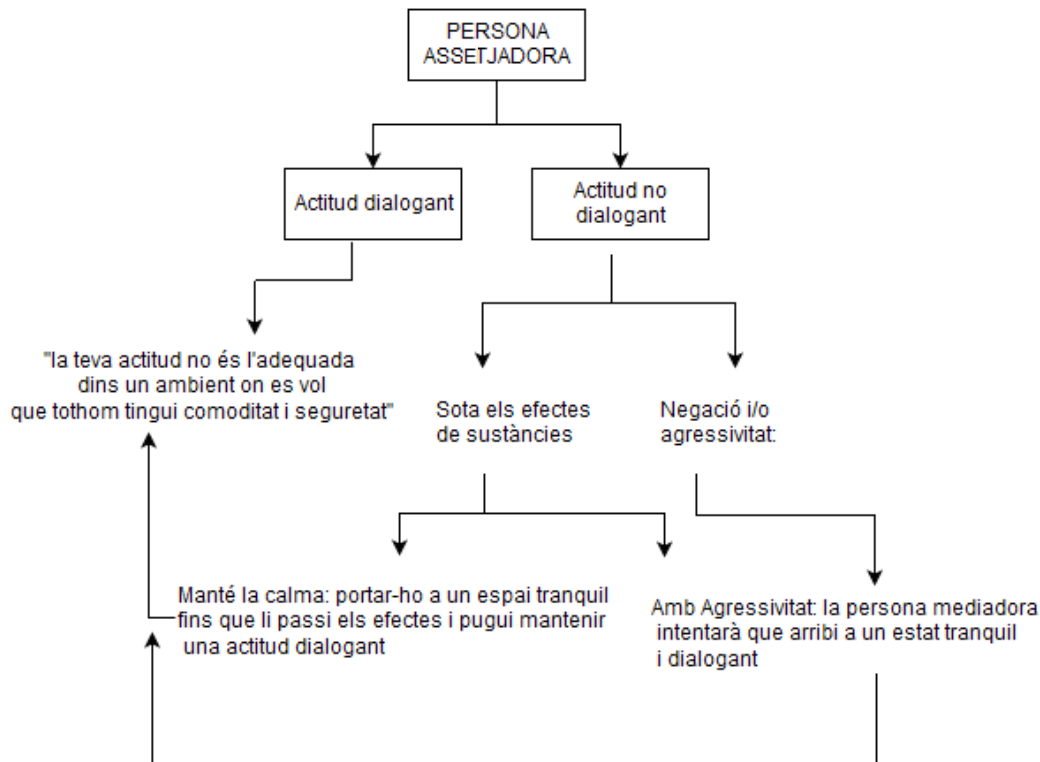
PERSONA ASSETJADORA

Actitud dialogant

Actitud no dialogant

"la teva actitud no és l'adequada dins un ambient on es vol que tothom tingui comoditat i seguretat"

Sota els efectes de substàncies

Negació i/o agressivitat:

Manté la calma: portar-ho a un espai tranquil fins que li passi els efectes i pugui mantenir una actitud dialogant

Amb Agressivitat: la persona mediadora intentarà que arribi a un estat tranquil i dialogant